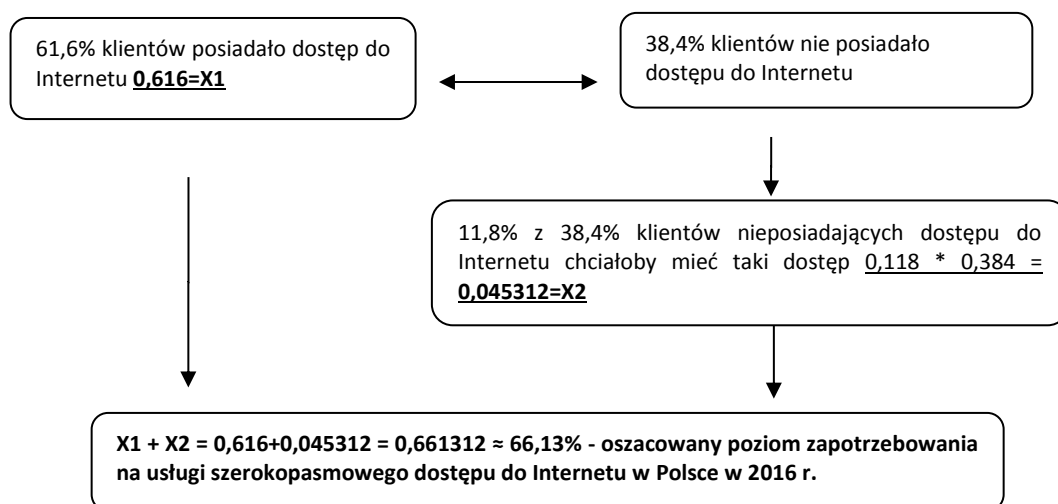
61,6% klientów posiadało dostęp do Internetu **0,616=X1**

38,4% klientów nie posiadało dostępu do Internetu

11,8% z 38,4% klientów nieposiadających dostępu do Internetu chciałoby mieć taki dostęp 0,118 * 0,384 = **0,045312=X2**

**X1 + X2 = 0,616+0,045312 = 0,661312 ≈ 66,13% - oszacowany poziom zapotrzebowania na usługi szerokopasmowego dostępu do Internetu w Polsce w 2016 r.**